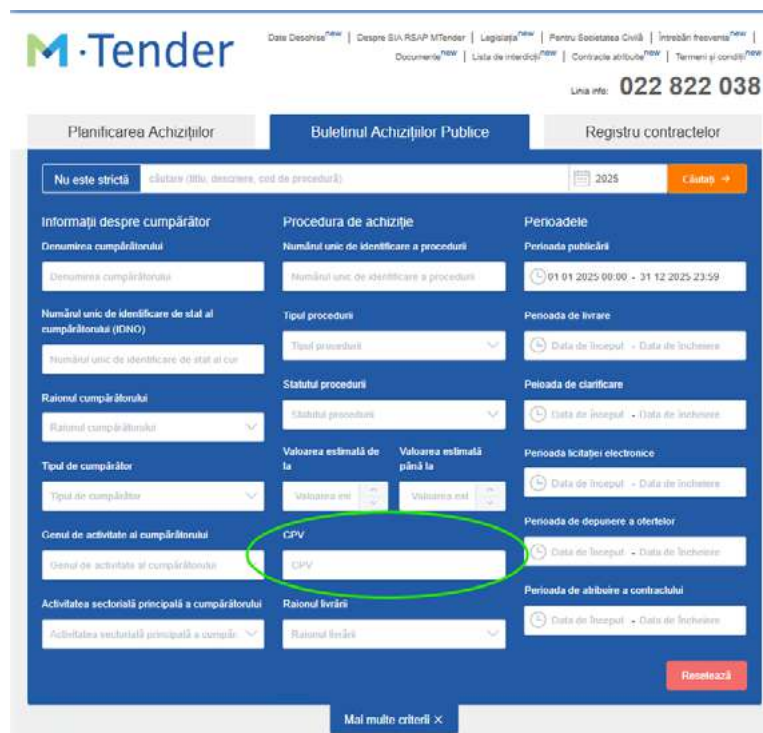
M·Tender

Date Deschise$^{new}$ | Despre SIA RSAP MTender | Legislația$^{new}$ | Pentru Societatea Civilă | Întrebări frecvente$^{new}$ | Documente$^{new}$ | Lista de interdicții$^{new}$ | Contracte atribuite$^{new}$ | Termeni și condiții$^{new}$

Linia info: 022 822 038

Planificarea Achizițiilor | Buletinul Achizițiilor Publice | Registru contractelor

Nu este strictă | căutare (titlu, descriere, cod de procedură) | 2025 | Căutați →

Informații despre cumpărător
Denumirea cumpărătorului
Denumirea cumpărătorului
Numărul unic de identificare de stat al cumpărătorului (IDNO)
Numărul unic de identificare de stat al cur
Raionul cumpărătorului
Raionul cumpărătorului
Tipul de cumpărător
Tipul de cumpărător
Genul de activitate al cumpărătorului
Genul de activitate al cumpărătorului
Activitatea sectorială principală a cumpărătorului
Activitatea sectorială principală a cumpăr

Procedura de achiziție
Numărul unic de identificare a procedurii
Numărul unic de identificare a procedurii
Tipul procedurii
Tipul procedurii
Statutul procedurii
Statutul procedurii
Valoarea estimală de la
Valoarea estimală până la
Valoarea est
Valoarea est
CPV
CPV
Raionul livrării
Raionul livrării

Perioadele
Perioada publicării
01.01.2025 00:00 - 31.12.2025 23:59
Perioada de livrare
Data de început - Data de încheiere
Perioada de clarificare
Data de început - Data de încheiere
Perioada licitației electronice
Data de început - Data de încheiere
Perioada de depunere a ofertelor
Data de început - Data de încheiere
Perioada de atribuire a contractului
Data de început - Data de încheiere

Resetează

Mai multe criterii ×